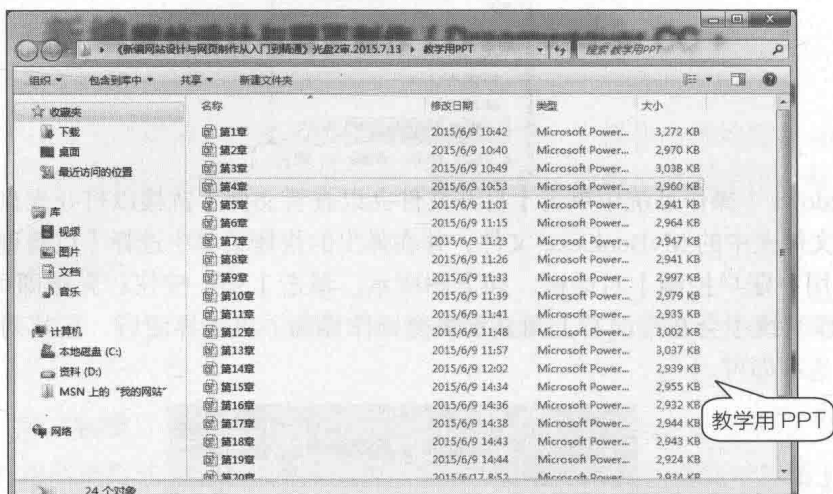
《新编网站设计与网页制作从入门到精通》光盘2审.2015.7.13 ▸ 教学用PPT

搜索 教学用PPT

组织 ▾ 包含到库中 ▾ 共享 ▾ 新建文件夹

☆ 收藏夹
下载
桌面
最近访问的位置

库
视频
图片
文档
音乐

计算机
本地磁盘 (C:)
资料 (D:)
MSN 上的 "我的网站"

网络

| 名称 | 修改日期 | 类型 | 大小 |
|---|---|---|---|
| 第1章 | 2015/6/9 10:42 | Microsoft Power... | 3,272 KB |
| 第2章 | 2015/6/9 10:40 | Microsoft Power... | 2,970 KB |
| 第3章 | 2015/6/9 10:49 | Microsoft Power... | 3,038 KB |
| 第4章 | 2015/6/9 10:53 | Microsoft Power... | 2,960 KB |
| 第5章 | 2015/6/9 11:01 | Microsoft Power... | 2,941 KB |
| 第6章 | 2015/6/9 11:15 | Microsoft Power... | 2,964 KB |
| 第7章 | 2015/6/9 11:23 | Microsoft Power... | 2,947 KB |
| 第8章 | 2015/6/9 11:26 | Microsoft Power... | 2,941 KB |
| 第9章 | 2015/6/9 11:33 | Microsoft Power... | 2,997 KB |
| 第10章 | 2015/6/9 11:39 | Microsoft Power... | 2,979 KB |
| 第11章 | 2015/6/9 11:41 | Microsoft Power... | 2,935 KB |
| 第12章 | 2015/6/9 11:48 | Microsoft Power... | 3,002 KB |
| 第13章 | 2015/6/9 11:57 | Microsoft Power... | 3,037 KB |
| 第14章 | 2015/6/9 12:02 | Microsoft Power... | 2,939 KB |
| 第15章 | 2015/6/9 14:34 | Microsoft Power... | 2,955 KB |
| 第16章 | 2015/6/9 14:36 | Microsoft Power... | 2,932 KB |
| 第17章 | 2015/6/9 14:38 | Microsoft Power... | 2,944 KB |
| 第18章 | 2015/6/9 14:43 | Microsoft Power... | 2,943 KB |
| 第19章 | 2015/6/9 14:44 | Microsoft Power... | 2,924 KB |
| 第20章 | 2015/6/17 8:52 | Microsoft Power... | 2,934 KB |

24 个对象

教学用 PPT